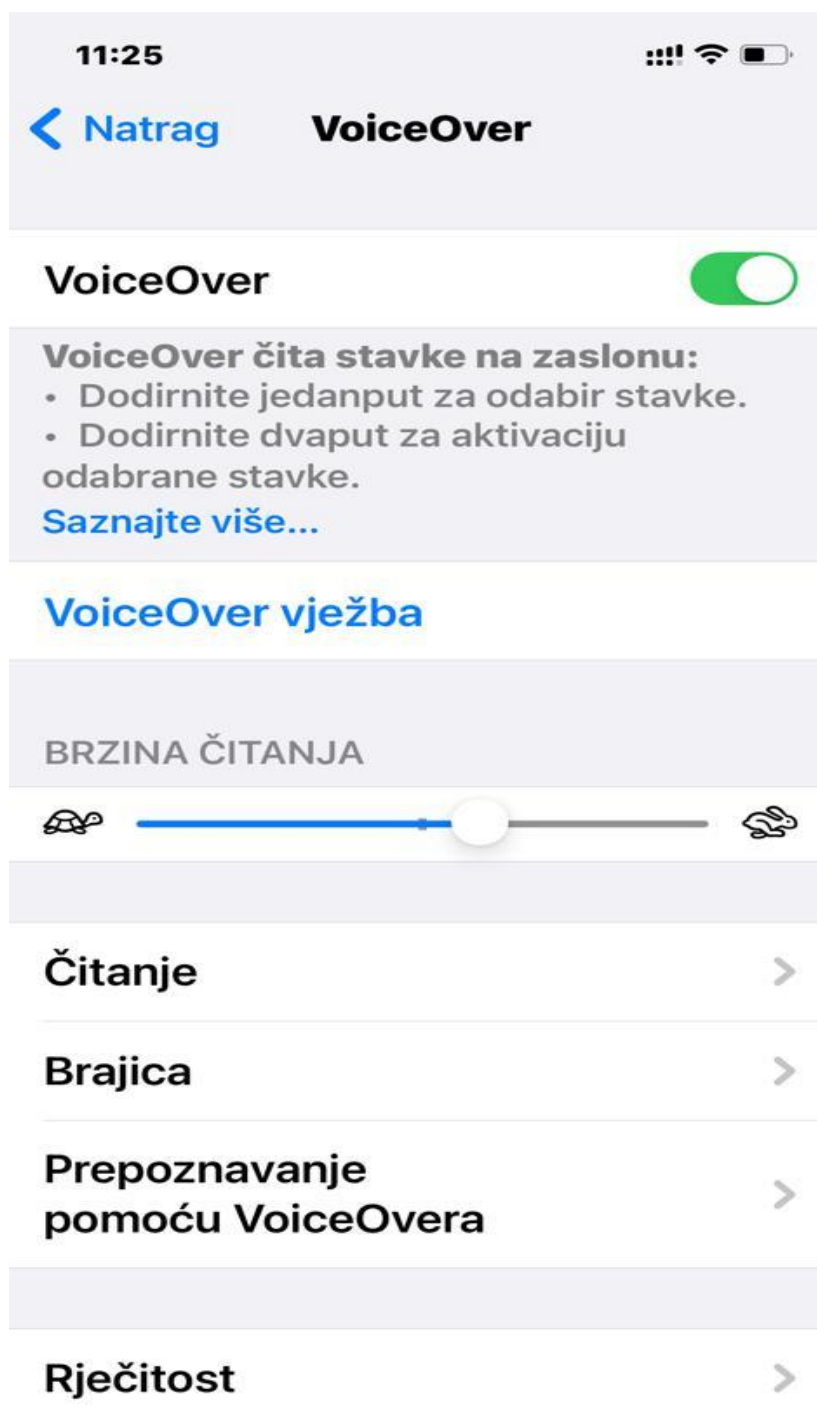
11:25

Natrag VoiceOver

VoiceOver

VoiceOver čita stavke na zaslonu:
• Dodirnite jedanput za odabir stavke.
• Dodirnite dvaput za aktivaciju odabrane stavke.
Saznajte više...

VoiceOver vježba

BRZINA ČITANJA

Čitanje

Brajica

Prepoznavanje pomoću VoiceOvera

Rječitost